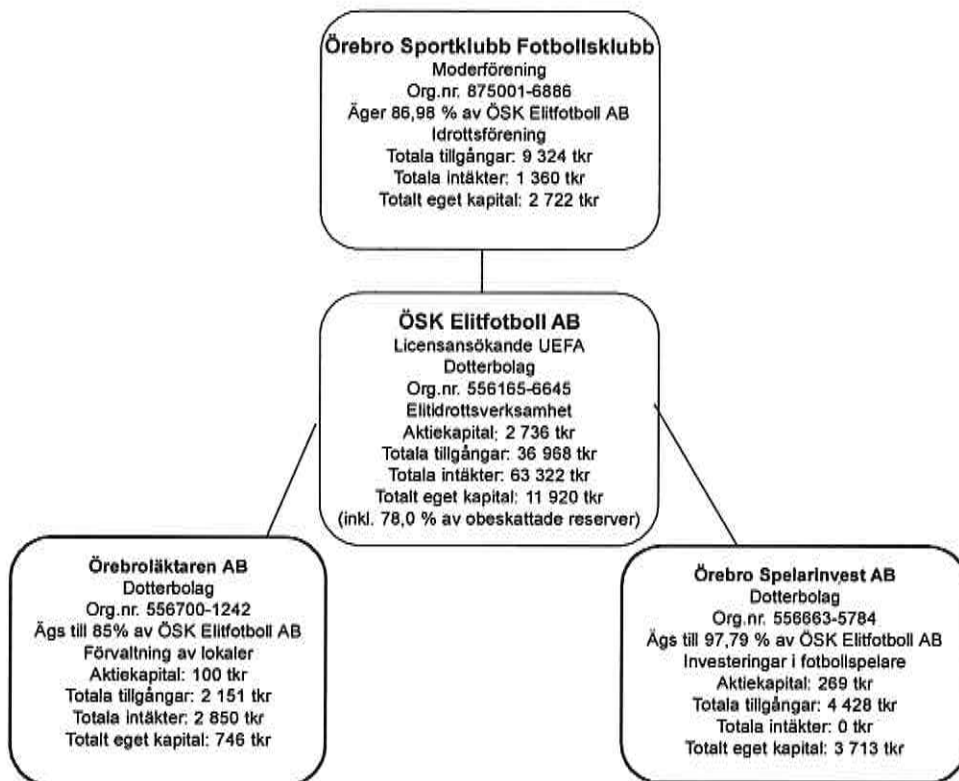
Örebro Sportklubb Fotbollsklubb
Moderförening
Org.nr. 875001-6886
Äger 86,98 % av ÖSK Elitfotboll AB
Idrottsförening
Totala tillgångar: 9 324 tkr
Totala intäkter: 1 360 tkr
Totalt eget kapital: 2 722 tkr

ÖSK Elitfotboll AB
Licensansökande UEFA
Dotterbolag
Org.nr. 556165-6645
Elitidrottsverksamhet
Aktiekapital: 2 736 tkr
Totala tillgångar: 36 968 tkr
Totala intäkter: 63 322 tkr
Totalt eget kapital: 11 920 tkr
(inkl. 78,0 % av obeskattade reserver)

Örebroläktaren AB
Dotterbolag
Org.nr. 556700-1242
Ägs till 85% av ÖSK Elitfotboll AB
Förvaltning av lokaler
Aktiekapital: 100 tkr
Totala tillgångar: 2 151 tkr
Totala intäkter: 2 850 tkr
Totalt eget kapital: 746 tkr

Örebro Spelarinvest AB
Dotterbolag
Org.nr. 556663-5784
Ägs till 97,79 % av ÖSK Elitfotboll AB
Investeringar i fotbollspelare
Aktiekapital: 269 tkr
Totala tillgångar: 4 428 tkr
Totala intäkter: 0 tkr
Totalt eget kapital: 3 713 tkr